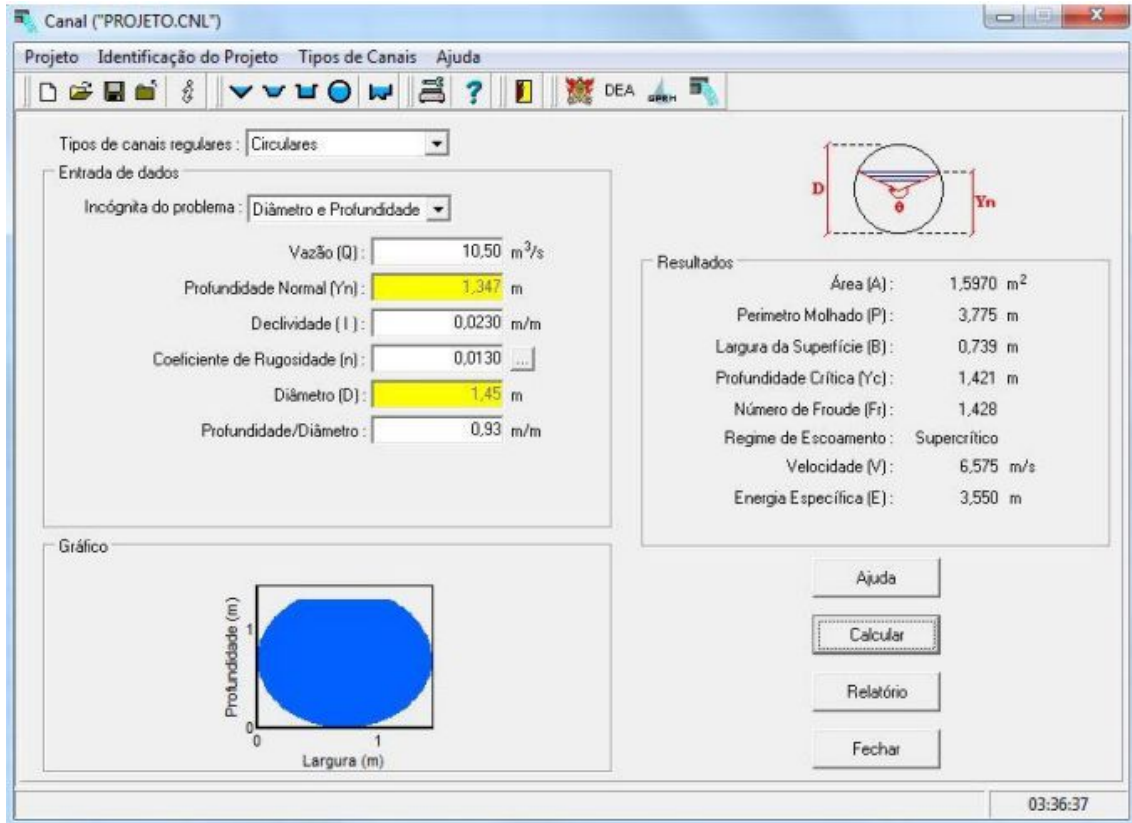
Canal ("PROJETO.CNL")

Projeto Identificação do Projeto Tipos de Canais Ajuda

DEA

Tipos de canais regulares : Circulares

Entrada de dados

Incógnita do problema : Diâmetro e Profundidade

Vazão (Q) : 10,50 $m^3/s$

Profundidade Normal (Yn) : 1,347 m

Declividade ( I ) : 0,0230 m/m

Coeficiente de Rugosidade (n) : 0,0130 ...

Diâmetro (D) : 1,45 m

Profundidade/Diâmetro : 0,93 m/m

D

θ

Yn

Resultados

Área (A) : 1,5970 $m^2$

Perimetro Molhado (P) : 3,775 m

Largura da Superfície (B) : 0,739 m

Profundidade Crítica (Yc) : 1,421 m

Número de Froude (Fr) : 1,428

Regime de Escoamento : Supercrítico

Velocidade (V) : 6,575 m/s

Energia Específica (E) : 3,550 m

Gráfico

Profundidade (m)

1

0

0

1

Largura (m)

Ajuda

Calcular

Relatório

Fechar

03:36:37